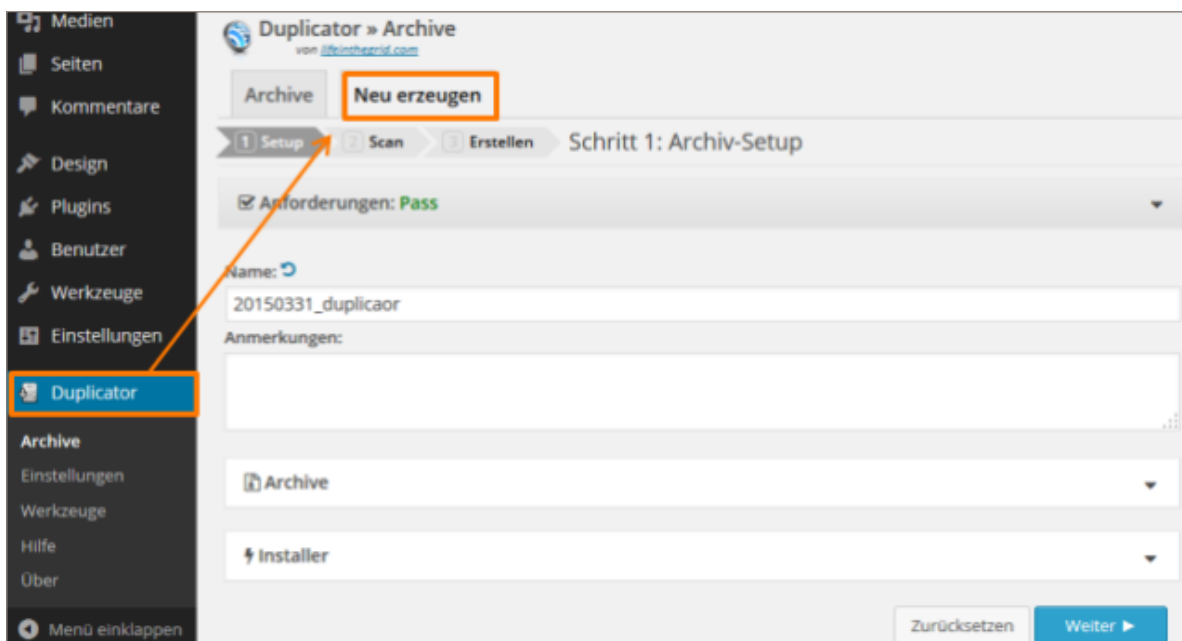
Medien
Seiten
Kommentare
Design
Plugins
Benutzer
Werkzeuge
Einstellungen
Duplicator
Archive
Einstellungen
Werkzeuge
Hilfe
Über
Menü einklappen

Duplicator » Archive
von lifeinthegrid.com

Archive | Neu erzeugen

1 Setup | 2 Scan | 3 Erstellen Schritt 1: Archiv-Setup

Anforderungen: Pass

Name:
20150331_duplicaor
Anmerkungen:

Archive

Installer

Zurücksetzen | Weiter ►